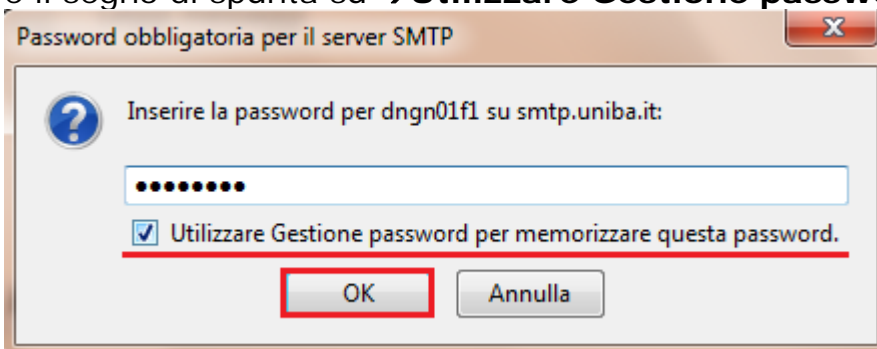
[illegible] il segno di spunta su "Utilizzare Gestione passw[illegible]

Password obbligatoria per il server SMTP

Inserire la password per dngn01f1 su smtp.uniba.it:

●●●●●●●●

Utilizzare Gestione password per memorizzare questa password.

OK

Annulla